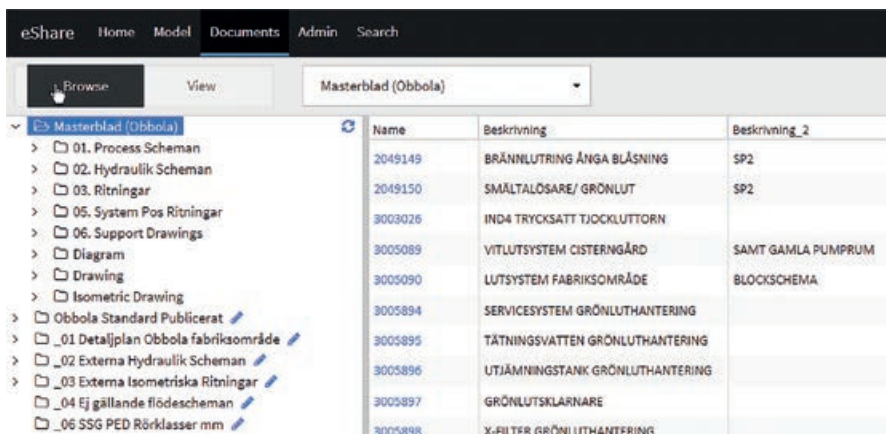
eShare Home Model Documents Admin Search

Browse View Masterblad (Obbola)

Masterblad (Obbola)
01. Process Scheman
02. Hydraulik Scheman
03. Ritningar
05. System Pos Ritningar
06. Support Drawings
Diagram
Drawing
Isometric Drawing
Obbola Standard Publicerat
_01 Detaljplan Obbola fabriksområde
_02 Externa Hydraulik Scheman
_03 Externa Isometriska Ritningar
_04 Ej gällande flödescheman
_06 SSG PED Rörklasser mm

| Name | Beskrivning | Beskrivning_2 |
|---|---|---|
| 2049149 | BRÄNNLUTRING ÅNGA BLÅSNING | SP2 |
| 2049150 | SMÄLTALÖSARE/ GRÖNLUT | SP2 |
| 3003026 | IND4 TRYCKSATT TJOCKLUTTORN | |
| 3005089 | VITLUTSYSTEM CISTERNGÅRD | SAMT GAMLA PUMPRUM |
| 3005090 | LUTSYSTEM FABRIKSOMRÅDE | BLOCKSCHEMA |
| 3005894 | SERVICESYSTEM GRÖNLUTHANTERING | |
| 3005895 | TÄTNINGSVATTEN GRÖNLUTHANTERING | |
| 3005896 | UTJÄMNINGSTANK GRÖNLUTHANTERING | |
| 3005897 | GRÖNLUTSKLARNARE | |
| 3005898 | X-FILTER GRÖNLUTHANTERING | |